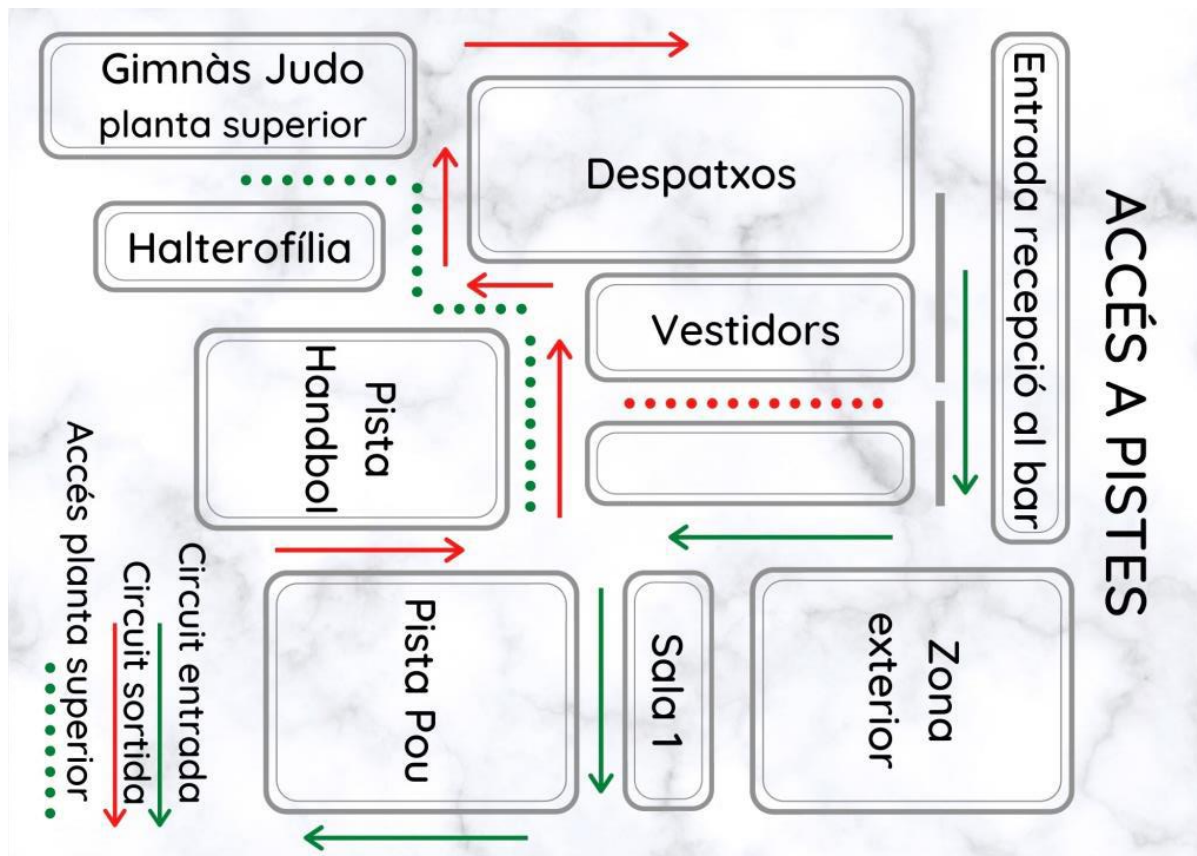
ACCÉS A PISTES

Entrada recepció al bar

Gimnàs Judo planta superior

Despatxos

Halterofília

Vestidors

Pista Handbol

Pista Pou

Sala 1

Zona exterior

Circuit entrada

Circuit sortida

Accés planta superior